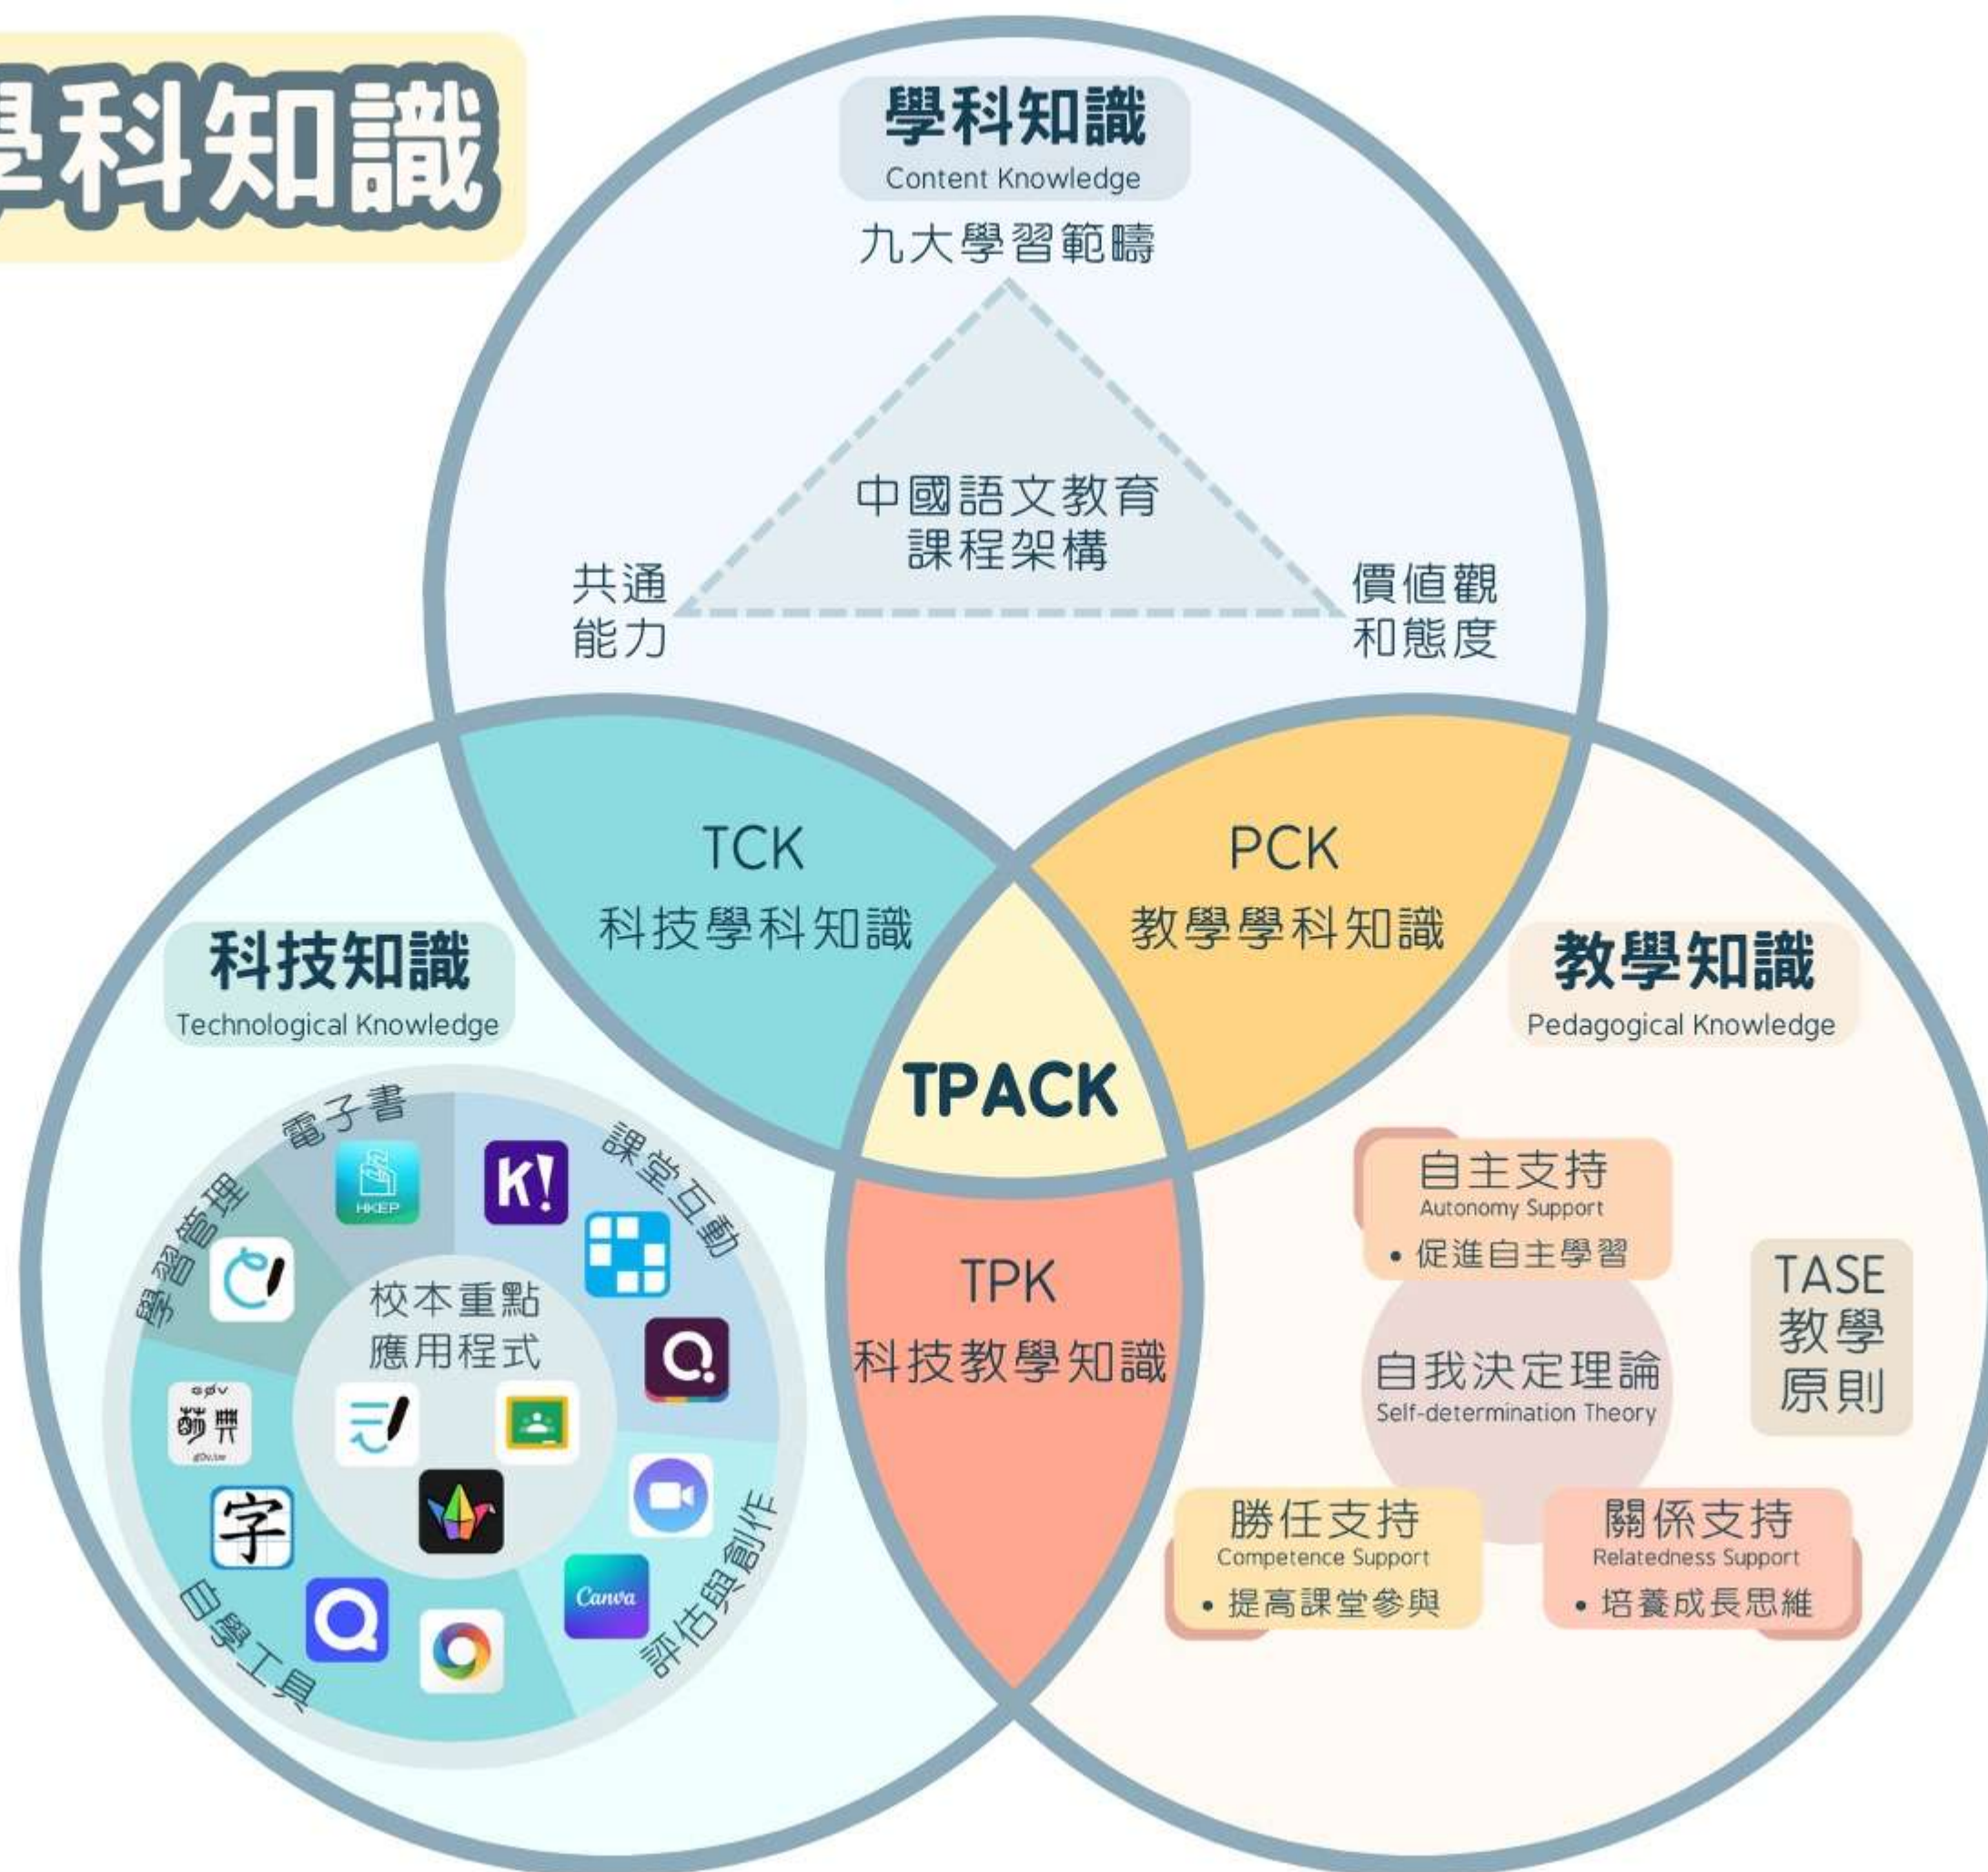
學科知識

學科知識
Content Knowledge
九大學習範疇

中國語文教育
課程架構

共通
能力

價值觀
和態度

TCK
科技學科知識

PCK
教學學科知識

科技知識
Technological Knowledge

TPACK

教學知識
Pedagogical Knowledge

電子書
HKEP
課堂互動
學習管理
校本重點
應用程式
評估與創作
自學工具
Canva
字

TPK
科技教學知識

自主支持
Autonomy Support
• 促進自主學習

TASE
教學
原則

自我決定理論
Self-determination Theory

勝任支持
Competence Support
• 提高課堂參與

關係支持
Relatedness Support
• 培養成長思維